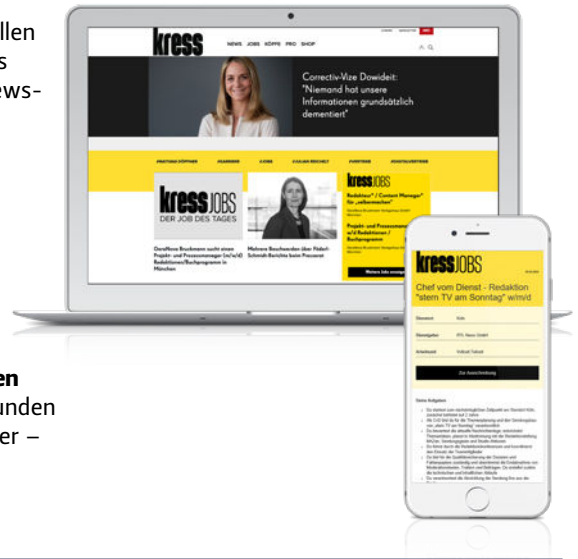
llen
s
ews-

kress
NEWS JOBS KÖPFE PRO SHOP

Correctiv-Vize Dowideit: "Niemand hat unsere Informationen grundsätzlich dementiert"

kress JOBS
DER JOB DES TAGES

DuraNova Bruckmann sucht einen Projekt- und Prozessmanager (m/w/d) Redaktionen/Buchprogramm in München

Mehrere Beschwerden über Födel-Schmidt-Berichte beim Presserat

kress JOBS
Redakteur* / Content Manager* für „selbermachen"

Projekt- und Prozessmanager m/w/d Redaktionen / Buchprogramm

Weitere Jobs anzeigen

kress JOBS
Chef vom Dienst - Redaktion "stern TV am Sonntag" w/m/d

Standort Köln
Arbeitgeber RTL News GmbH
Arbeitszeit Vollzeit

Zur Ausschreibung

Deine Aufgaben

en
unden
er –